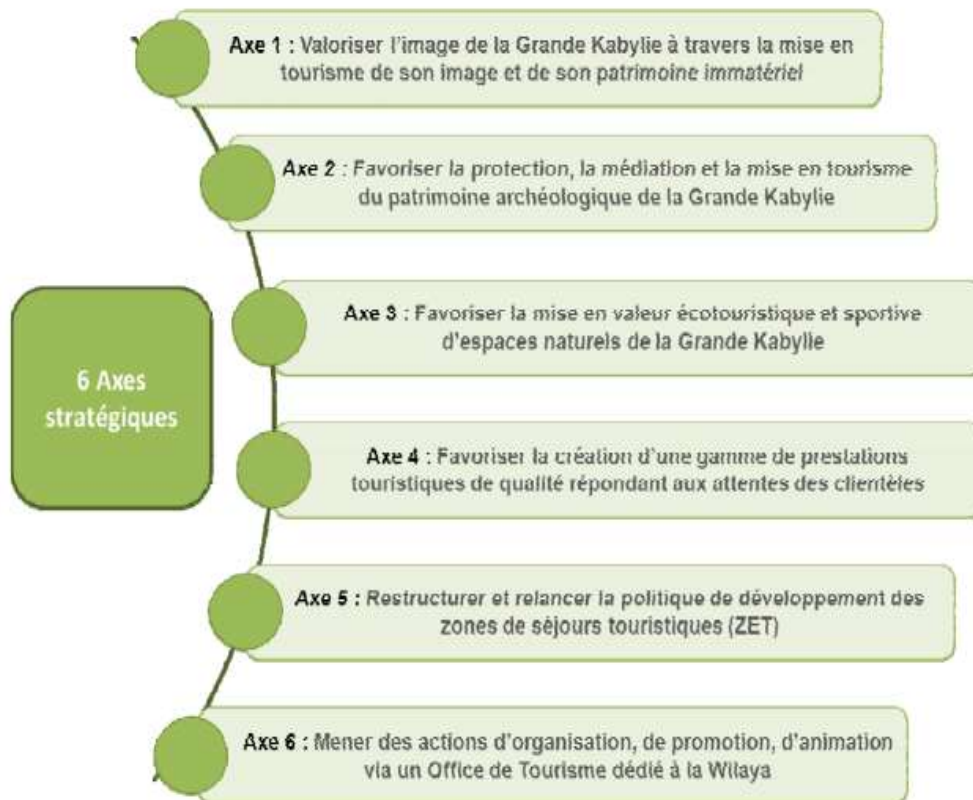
6 Axes stratégiques

Axe 1 : Valoriser l'image de la Grande Kabylie à travers la mise en tourisme de son image et de son patrimoine immatériel

Axe 2 : Favoriser la protection, la médiation et la mise en tourisme du patrimoine archéologique de la Grande Kabylie

Axe 3 : Favoriser la mise en valeur écotouristique et sportive d'espaces naturels de la Grande Kabylie

Axe 4 : Favoriser la création d'une gamme de prestations touristiques de qualité répondant aux attentes des clientèles

Axe 5 : Restructurer et relancer la politique de développement des zones de séjours touristiques (ZET)

Axe 6 : Mener des actions d'organisation, de promotion, d'animation via un Office de Tourisme dédié à la Wilaya